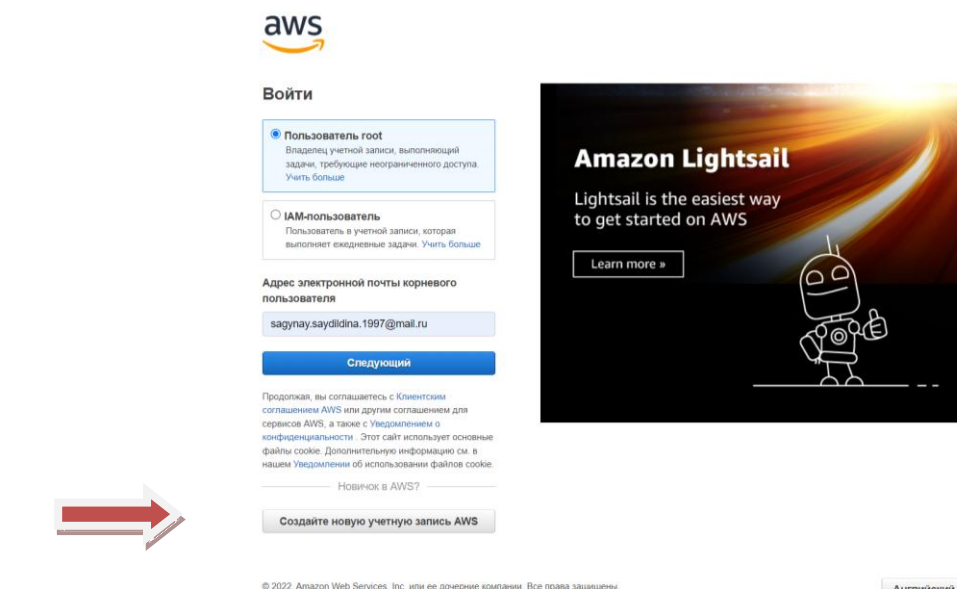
aws

Войти

Пользователь root
Владелец учетной записи, выполняющий задачи, требующие неограниченного доступа. Учить больше

IAM-пользователь
Пользователь в учетной записи, которая выполняет ежедневные задачи. Учить больше

Адрес электронной почты корневого пользователя

sagynay.saydildina.1997@mail.ru

Следующий

Продолжая, вы соглашаетесь с Клиентским соглашением AWS или другим соглашением для сервисов AWS, а также с Уведомлением о конфиденциальности . Этот сайт использует основные файлы cookie. Дополнительную информацию см. в нашем Уведомлении об использовании файлов cookie.

Новичок в AWS?

Создайте новую учетную запись AWS

Amazon Lightsail

Lightsail is the easiest way to get started on AWS

Learn more »

© 2022, Amazon Web Services, Inc. или ее дочерние компании. Все права защищены.

Английский